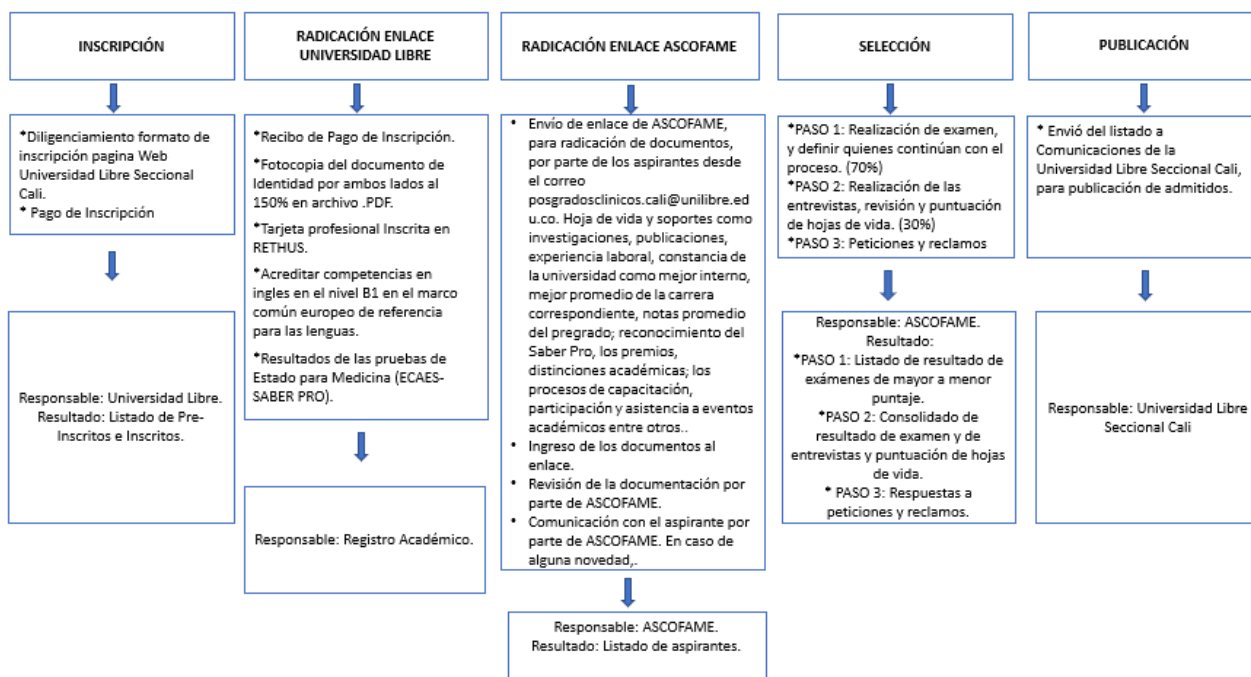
INSCRIPCIÓN

•Diligenciamiento formato de inscripción pagina Web Universidad Libre Seccional Cali.
• Pago de Inscripción

Responsable: Universidad Libre. Resultado: Listado de Pre-Inscritos e Inscritos.

RADICACIÓN ENLACE UNIVERSIDAD LIBRE

•Recibo de Pago de Inscripción.

•Fotocopia del documento de Identidad por ambos lados al 150% en archivo .PDF.

•Tarjeta profesional Inscrita en RETHUS.

•Acreditar competencias en ingles en el nivel B1 en el marco común europeo de referencia para las lenguas.

•Resultados de las pruebas de Estado para Medicina (ECAES-SABER PRO).

Responsable: Registro Académico.

RADICACIÓN ENLACE ASCOFAME

• Envío de enlace de ASCOFAME, para radicación de documentos, por parte de los aspirantes desde el correo posgradosclinicos.cali@unilibre.edu.co. Hoja de vida y soportes como investigaciones, publicaciones, experiencia laboral, constancia de la universidad como mejor interno, mejor promedio de la carrera correspondiente, notas promedio del pregrado; reconocimiento del Saber Pro, los premios, distinciones académicas; los procesos de capacitación, participación y asistencia a eventos académicos entre otros..
• Ingreso de los documentos al enlace.
• Revisión de la documentación por parte de ASCOFAME.
• Comunicación con el aspirante por parte de ASCOFAME. En caso de alguna novedad,.

Responsable: ASCOFAME. Resultado: Listado de aspirantes.

SELECCIÓN

•PASO 1: Realización de examen, y definir quienes continúan con el proceso. (70%)
•PASO 2: Realización de las entrevistas, revisión y puntuación de hojas de vida. (30%)
•PASO 3: Peticiones y reclamos

Responsable: ASCOFAME. Resultado:
•PASO 1: Listado de resultado de exámenes de mayor a menor puntaje.
•PASO 2: Consolidado de resultado de examen y de entrevistas y puntuación de hojas de vida.
• PASO 3: Respuestas a peticiones y reclamos.

PUBLICACIÓN

• Envió del listado a Comunicaciones de la Universidad Libre Seccional Cali, para publicación de admitidos.

Responsable: Universidad Libre Seccional Cali